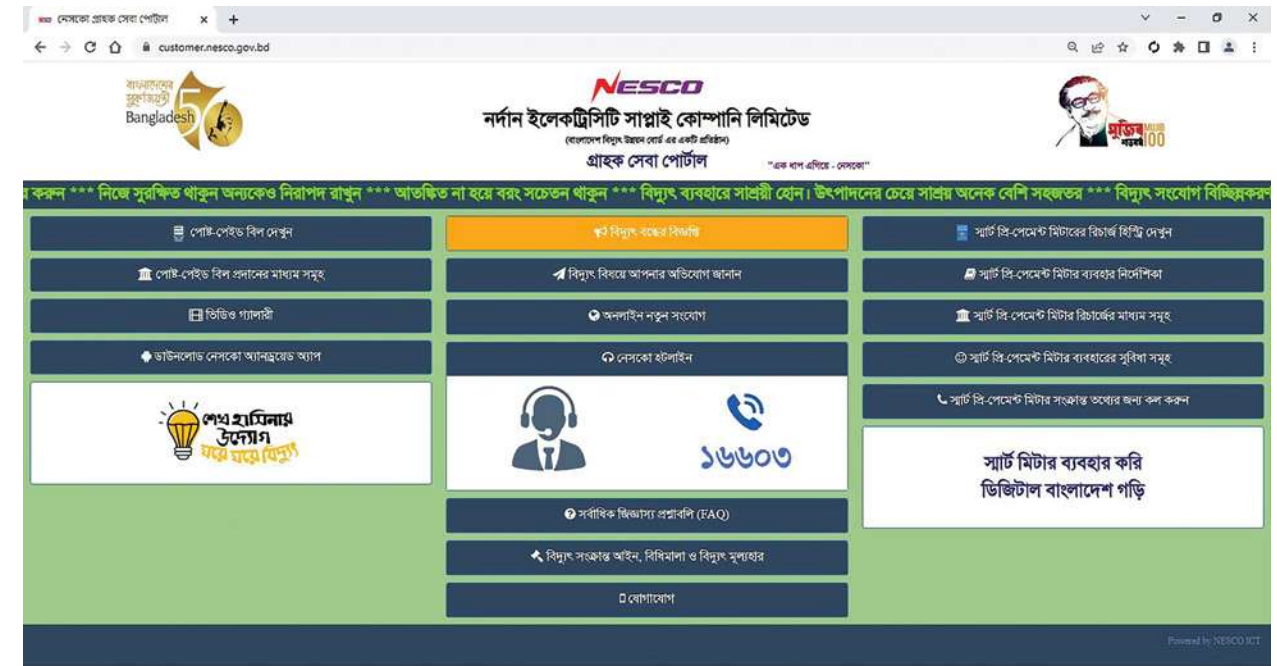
নেসকো গ্রাহক সেবা পোর্টাল × +

customer.nesco.gov.bd

বাংলাদেশের মুক্তিযুদ্ধ Bangladesh 50

NESCO
নর্দান ইলেকট্রিসিটি সাপ্লাই কোম্পানি লিমিটেড
(বাংলাদেশ বিদ্যুৎ উন্নয়ন বোর্ড এর একটি প্রতিষ্ঠান)
গ্রাহক সেবা পোর্টাল "এক ধাপ এগিয়ে - নেসকো"

মুজিব বর্ষ 100

য় করুন *** নিজে সুরক্ষিত থাকুন অন্যকেও নিরাপদ রাখুন *** আতঙ্কিত না হয়ে বরং সচেতন থাকুন *** বিদ্যুৎ ব্যবহারে সাশ্রয়ী হোন। উৎপাদনের চেয়ে সাশ্রয় অনেক বেশি সহজতর *** বিদ্যুৎ সংযোগ বিচ্ছিন্নকরণ

পোস্ট-পেইড বিল দেখুন
পোস্ট-পেইড বিল প্রদানের মাধ্যম সমূহ
ভিডিও গ্যালারী
ডাউনলোড নেসকো অ্যানড্রয়েড অ্যাপ

শেখ হাসিনার উদ্যোগ ঘরে ঘরে বিদ্যুৎ

বিদ্যুৎ বন্ধের বিজ্ঞপ্তি
বিদ্যুৎ বিষয়ে আপনার অভিযোগ জানান
অনলাইন নতুন সংযোগ
নেসকো হটলাইন

১৬৬০৩

সর্বাধিক জিজ্ঞাস্য প্রশ্নাবলি (FAQ)
বিদ্যুৎ সংক্রান্ত আইন, বিধিমালা ও বিদ্যুৎ মূল্যহার
যোগাযোগ

স্মার্ট প্রি-পেমেন্ট মিটারের রিচার্জ হিস্ট্রি দেখুন
স্মার্ট প্রি-পেমেন্ট মিটার ব্যবহার নির্দেশিকা
স্মার্ট প্রি-পেমেন্ট মিটার রিচার্জের মাধ্যম সমূহ
স্মার্ট প্রি-পেমেন্ট মিটার ব্যবহারের সুবিধা সমূহ
স্মার্ট প্রি-পেমেন্ট মিটার সংক্রান্ত তথ্যের জন্য কল করুন

স্মার্ট মিটার ব্যবহার করি
ডিজিটাল বাংলাদেশ গড়ি

Powered by NESCO ICT